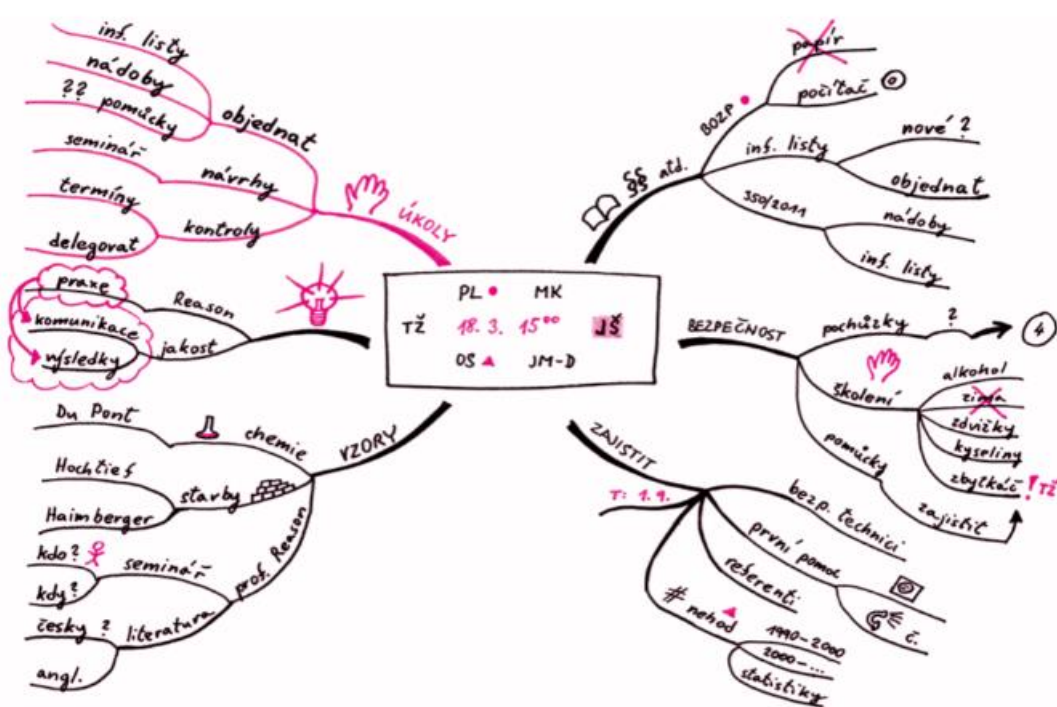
inf. listy
nádoby
?? pomůcky
objednat
seminář
návrhy
termíny
kontroly
delegovat
ÚKOLY

praxe
komunikace
výsledky
Reason
jakost

Du Pont
chemie
VZORY
Hochtief
stavby
Haimberger
kdo?
seminář
kdy?
prof. Reason
česky ?
literatura
angl.

PL
MK
TŽ
18. 3.
$15^{00}$
JŠ
OS
JM-D

papír
počítač
BOZP
nové ?
inf. listy
SS 95 atd.
objednat
350/2011
nádoby
inf. listy

BEZPEČNOST
pochůzky
?
4
školení
alkohol
zima
zdvižky
kyseliny
pomůcky
zbytkáč
! TŽ
zajistit

ZAJISTIT
T: 1. 9.
bezp. technici
první pomoc
referenti
č.
# nehod
1990–2000
2000–...
statistiky